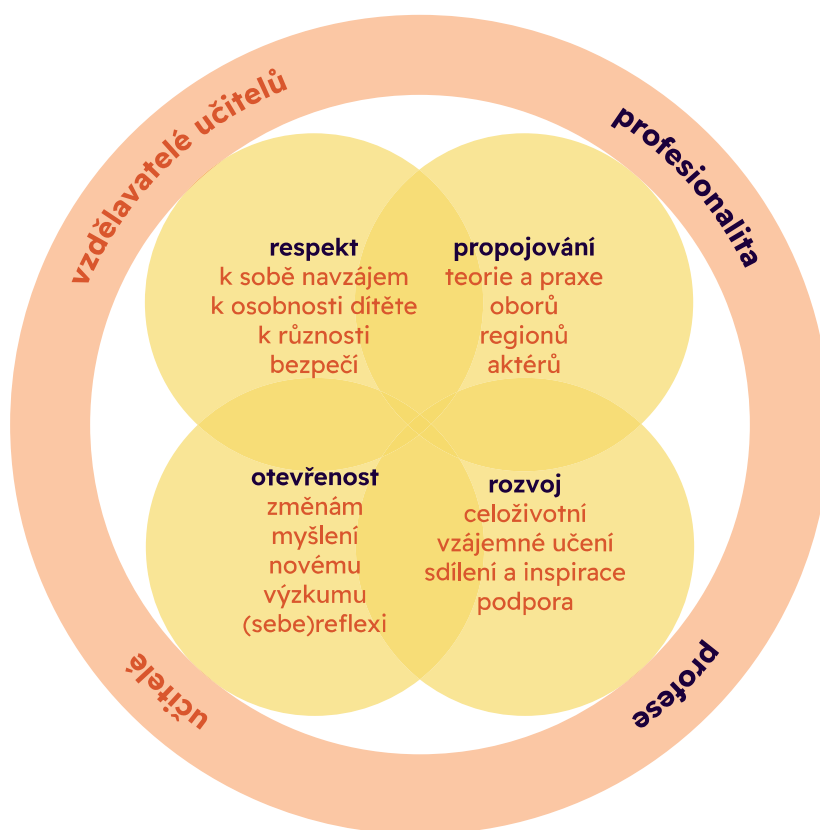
vzdělavatelé učitelů

profesionalita

respekt
k sobě navzájem
k osobnosti dítěte
k různosti
bezpečí

propojování
teorie a praxe
oborů
regionů
aktérů

otevřenost
změnám
myšlení
novému
výzkumu
(sebe)reflexi

rozvoj
celoživotní
vzájemné učení
sdílení a inspirace
podpora

učitelé

profese